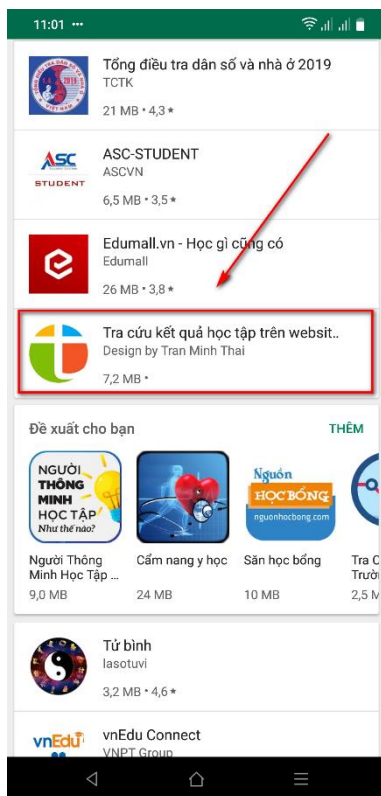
11:01 •••

Tổng điều tra dân số và nhà ở 2019
TCTK
21 MB • 4,3 ★

ASC STUDENT
ASC-STUDENT
ASCVN
6,5 MB • 3,5 ★

Edumall.vn - Học gì cũng có
Edumall
26 MB • 3,8 ★

Tra cứu kết quả học tập trên websit..
Design by Tran Minh Thai
7,2 MB •

Đề xuất cho bạn
THÊM

NGƯỜI THÔNG MINH HỌC TẬP Như thế nào?
Người Thông Minh Học Tập ...
9,0 MB

Cẩm nang y học
24 MB

Nguồn HỌC BỔNG nguonhocbong.com
Săn học bổng
10 MB

Tra C
Trườ
2,5 M

Tử bình
lasotuvi
3,2 MB • 4,6 ★

vnEdu
vnEdu Connect
VNPT Group